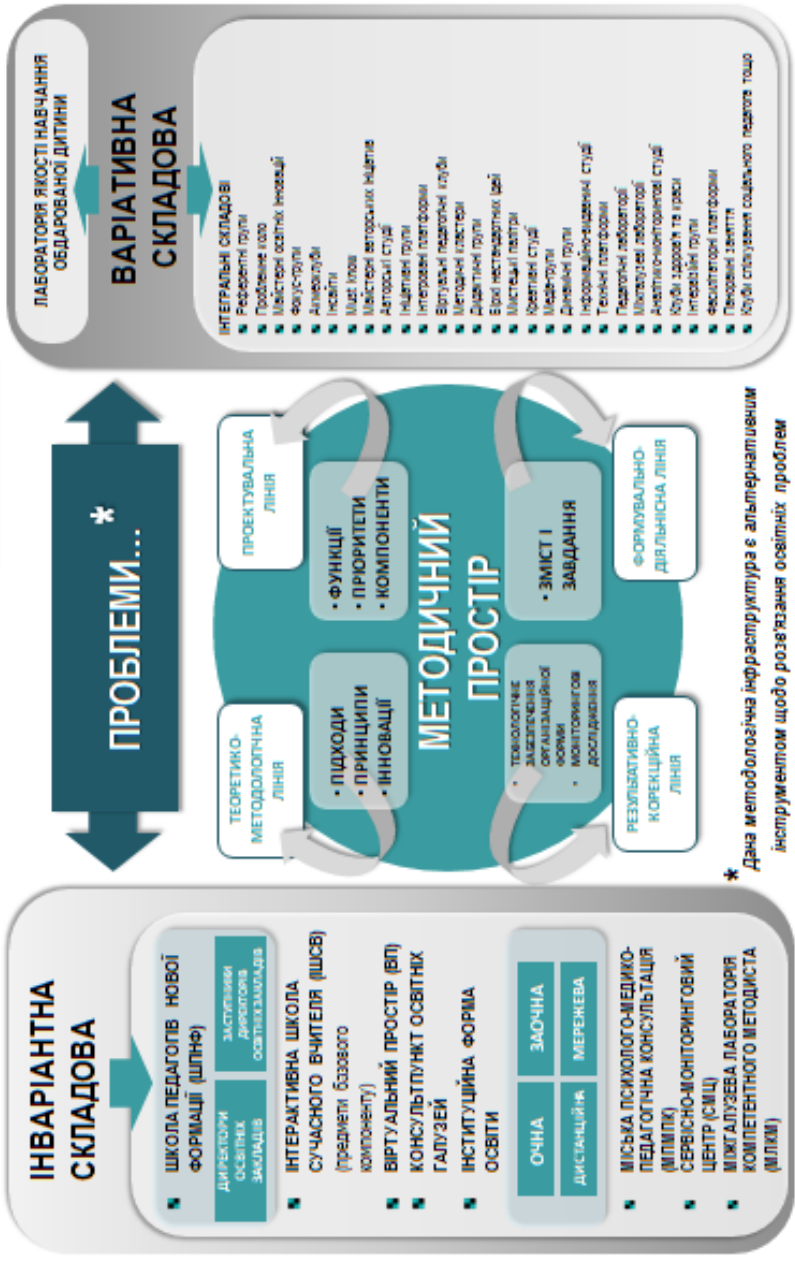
ІНВАРІАНТНА СКЛАДОВА

ШКОЛА ПЕДАГОГІВ НОВОЇ ФОРМАЦІЇ (ШПНФ)

ДИРЕКТОРИ ОСВІТНІХ ЗАКЛАДІВ

ЗАСТУПНИКИ ДИРЕКТОРІВ ОСВІТНІХ ЗАКЛАДІВ

ІНТЕРАКТИВНА ШКОЛА СУЧАСНОГО ВЧИТЕЛЯ (ІШСВ) (предмети базового компоненту)

ВІРТУАЛЬНИЙ ПРОСТІР (ВП)

КОНСУЛЬТПУНКТ ОСВІТНІХ ГАЛУЗЕЙ

ІНСТИТУЦІЙНА ФОРМА ОСВІТИ

| ОЧНА | ЗАОЧНА |
|---|---|
| ДИСТАНЦІЙНА | МЕРЕЖЕВА |

МІСЬКА ПСИХОЛОГО-МЕДИКО-ПЕДАГОГІЧНА КОНСУЛЬТАЦІЯ (МПМПК)

СЕРВІСНО-МОНІТОРИНГОВИЙ ЦЕНТР (СМЦ)

МІЖГАЛУЗЕВА ЛАБОРАТОРІЯ КОМПЕТЕНТНОГО МЕТОДИСТА (МЛКМ)

ПРОБЛЕМИ... *

ТЕОРЕТИКО-МЕТОДОЛОГІЧНА ЛІНІЯ

ПРОЕКТУВАЛЬНА ЛІНІЯ

РЕЗУЛЬТАТИВНО-КОРЕКЦІЙНА ЛІНІЯ

ФОРМУВАЛЬНО-ДІЯЛЬНІСНА ЛІНІЯ

МЕТОДИЧНИЙ ПРОСТІР

• ПІДХОДИ
• ПРИНЦИПИ
• ІННОВАЦІЇ

• ФУНКЦІЇ
• ПРІОРИТЕТИ
• КОМПОНЕНТИ

• ТЕХНОЛОГІЧНЕ ЗАБЕЗПЕЧЕННЯ ОРГАНІЗАЦІЙНОЇ ФОРМИ
• МОНІТОРИНГОВІ ДОСЛІДЖЕННЯ

• ЗМІСТ І ЗАВДАННЯ

* Дана методологічна інфраструктура є альтернативним інструментом щодо розв'язання освітніх проблем

ВАРІАТИВНА СКЛАДОВА

ЛАБОРАТОРІЯ ЯКОСТІ НАВЧАННЯ ОБДАРОВАНОЇ ДИТИНИ

ІНТЕГРАЛЬНІ СКЛАДОВІ
Референтні групи
Проблемне коло
Майстерні освітніх інновацій
Фокус-групи
Алмаз-клуби
Інсайти
Майстер-класи
Майстерні авторських ініціатив
Авторські студії
Ініціативні групи
Інтерактивні платформи
Віртуальні педагогічні клуби
Методичні кластери
Дидактичні групи
Бюро нестандартних ідей
Мистецькі пленери
Креативні студії
Медіагрупи
Динамічні групи
Інформаційно-медійні студії
Технічні платформи
Педагогічні лабораторії
Мультимедійні лабораторії
Аналітико-моніторингові студії
Клуби здоров'я та краси
Інтелектуальні групи
Фасилітаторні платформи
Піонерські заняття
Клуби спілкування соціального педагога тощо